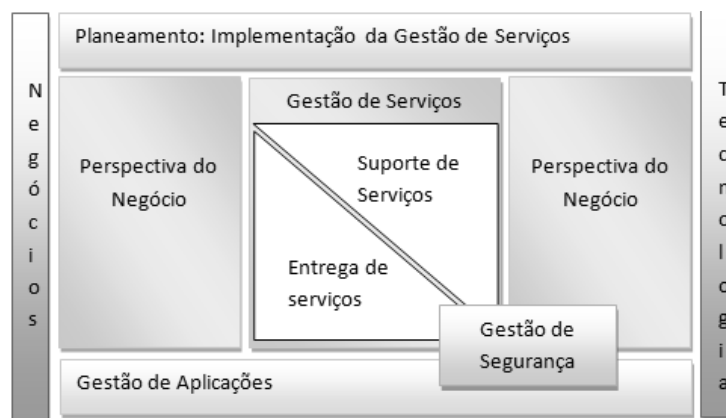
N
e
g
ó
c
i
o
s

Planeamento: Implementação da Gestão de Serviços

Perspectiva do Negócio

Gestão de Serviços

Suporte de Serviços

Entrega de serviços

Perspectiva do Negócio

Gestão de Segurança

Gestão de Aplicações

T
e
c
n
o
l
o
g
i
a